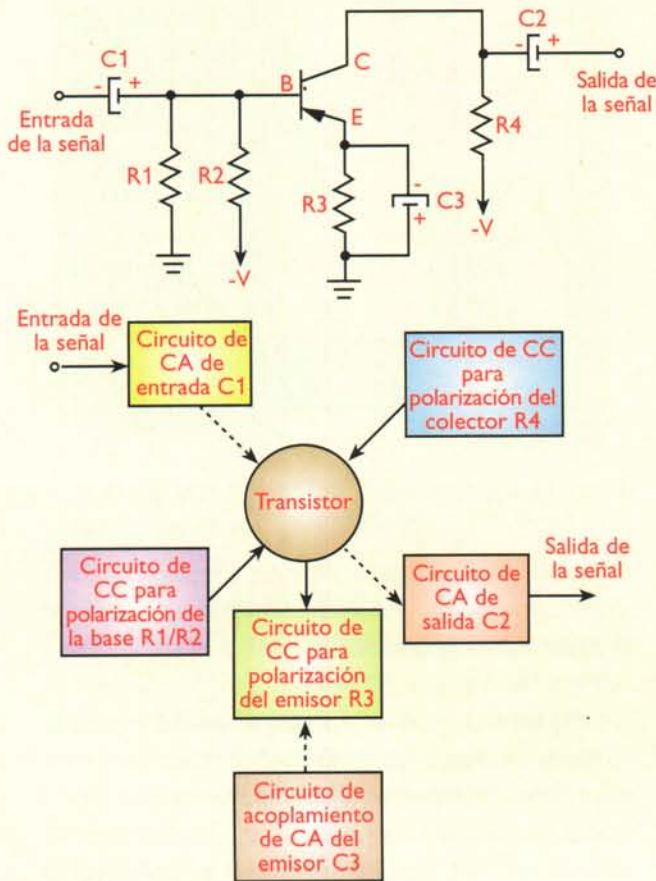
C1
- +
Entrada de la señal
R1
R2
-V
B
C
E
R3
- C3 +
C2
- +
Salida de la señal
R4
-V

Entrada de la señal

Circuito de CA de entrada C1

Circuito de CC para polarización del colector R4

Transistor

Circuito de CC para polarización de la base R1/R2

Circuito de CC para polarización del emisor R3

Circuito de CA de salida C2

Salida de la señal

Circuito de acoplamiento de CA del emisor C3